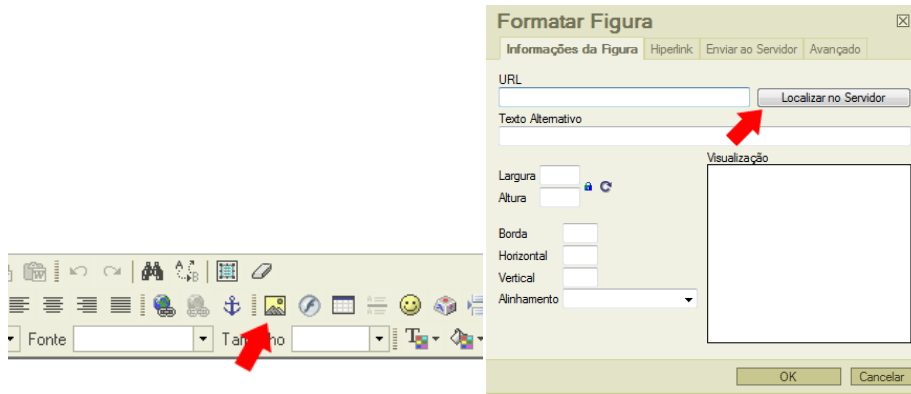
Fonte
Tamanho

Formatar Figura
Informações da Figura | Hiperlink | Enviar ao Servidor | Avançado
URL
Localizar no Servidor
Texto Alternativo
Largura
Altura
Visualização
Borda
Horizontal
Vertical
Alinhamento
OK
Cancelar